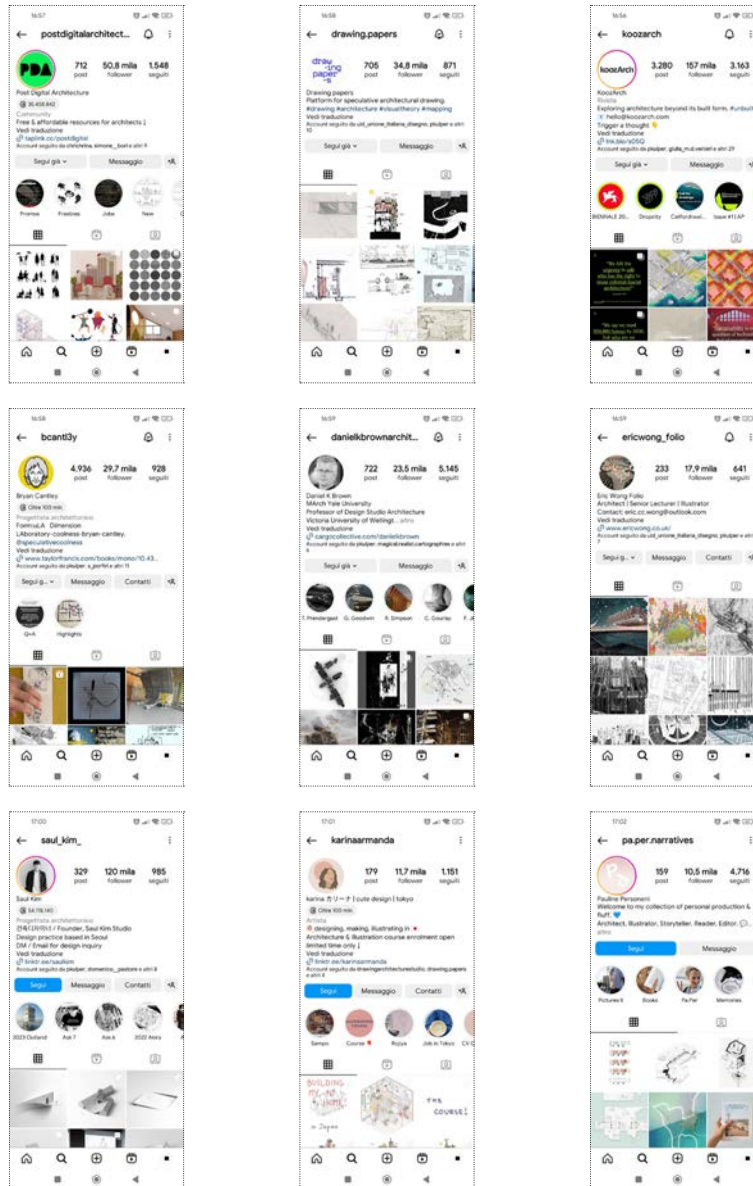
16:57

postdigitalarchitect...

PDA

712 post

50,8 mila follower

1.548 seguiti

Post Digital Architecture

Community

Free & affordable resources for architects

Vedi traduzione

taplink.cc/postdigital

Segui già

Messaggio

Promos

Freebies

Jobs

New

16:58

drawing.papers

705 post

34,8 mila follower

871 seguiti

Drawing papers

Platform for speculative architectural drawing.

#drawing #architecture #visualtheory #mapping

Vedi traduzione

Segui già

Messaggio

16:56

koozarch

3.280 post

157 mila follower

3.163 seguiti

KoozArch

Exploring architecture beyond its built form. #unbuilt

hello@koozarch.com

Trigger a thought

Vedi traduzione

Segui già

Messaggio

BIENNALE

Issue #11 AP

16:58

bcantl3y

4.936 post

29,7 mila follower

928 seguiti

Bryan Cantley

Oltre 100 mln

Progettista architettonico

FormuLA Dimension

LAboratory coolness bryan-cantley.

@speculativecoolness

Vedi traduzione

www.taylorfrancis.com/books/mono/10.43...

Segui g...

Messaggio

Contatti

Q+A

Highlights

16:59

danielkbrownarchit...

722 post

23,5 mila follower

5.145 seguiti

Daniel K Brown

MArch Yale University

Professor of Design Studio Architecture

Victoria University of Welling... altro

Vedi traduzione

cargocollective.com/danielkbrown

Segui già

Messaggio

T. Prendergast

G. Goodwin

R. Simpson

C. Gourlay

16:59

ericwong_folio

233 post

17,9 mila follower

641 seguiti

Eric Wong Folio

Architect | Senior Lecturer | Illustrator

Contact: eric.cc.wong@outlook.com

Vedi traduzione

www.ericwong.co.uk/

Segui g...

Messaggio

Contatti

17:00

saul_kim_

329 post

120 mila follower

985 seguiti

Saul Kim

Progettista architettonico

건축디자이너 / Founder, Saul Kim Studio

Design practice based in Seoul

DM / Email for design inquiry

Vedi traduzione

linktr.ee/saulkim

Segui

Messaggio

Contatti

2023 Outland

Ask 7

Ask 6

2022 Awa

17:01

karinaarmanda

179 post

11,7 mila follower

1.151 seguiti

karina カリーナ | cute design | tokyo

Oltre 100 mln

Artista

designing, making, illustrating in

Architecture & Illustration course enrollment open

limited time only

Vedi traduzione

linktr.ee/karinaarmanda

Segui

Messaggio

Contatti

Course

Job in Tokyo

BUILDING ME-NO HOME in Japan

THE COURSE!

17:02

pa.per.narratives

159 post

10,5 mila follower

4.716 seguiti

Paulina Personeni

Welcome to my collection of personal production & fluff.

Architect. Illustrator. Storyteller. Reader. Editor.

altro

Segui

Messaggio

Pictures

Books

Pa.Per

Memories